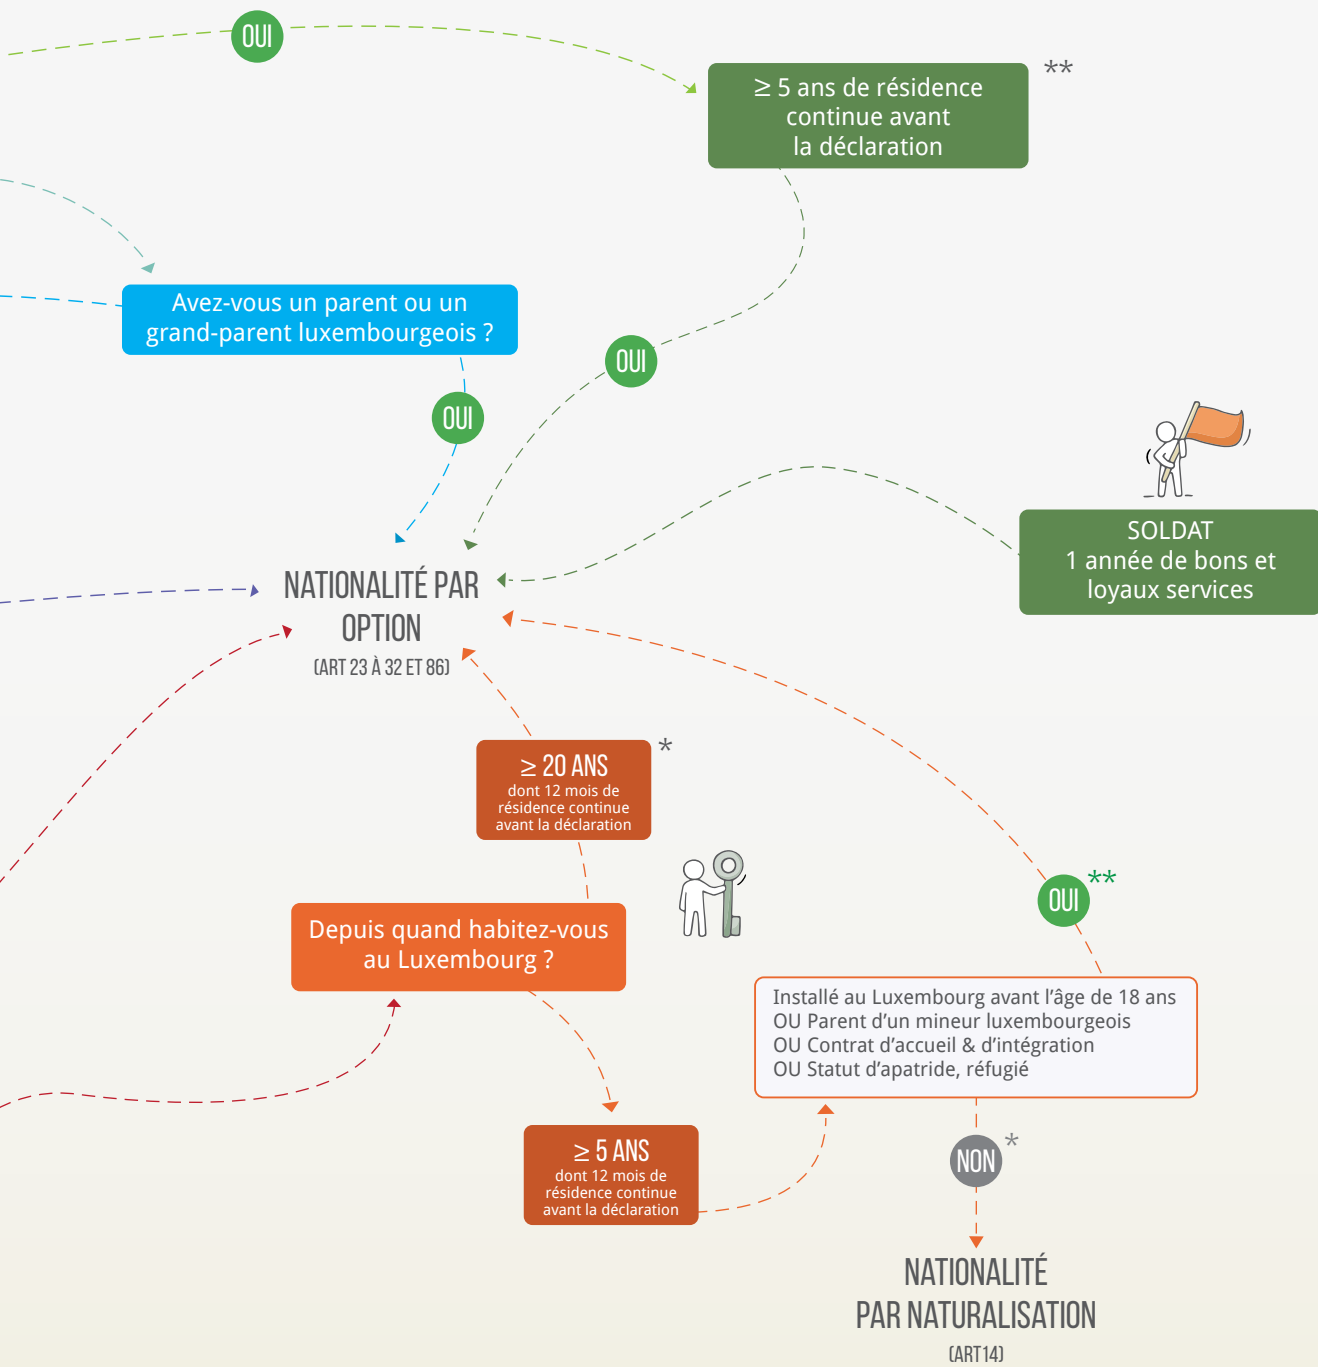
OUI

$\geq$ 5 ans de résidence continue avant la déclaration

**

Avez-vous un parent ou un grand-parent luxembourgeois ?

OUI

OUI

SOLDAT
1 année de bons et loyaux services

NATIONALITÉ PAR OPTION
(ART 23 À 32 ET 86)

$\geq$ 20 ANS
dont 12 mois de résidence continue avant la déclaration

*

Depuis quand habitez-vous au Luxembourg ?

OUI **

Installé au Luxembourg avant l'âge de 18 ans
OU Parent d'un mineur luxembourgeois
OU Contrat d'accueil & d'intégration
OU Statut d'apatride, réfugié

$\geq$ 5 ANS
dont 12 mois de résidence continue avant la déclaration

NON *

NATIONALITÉ PAR NATURALISATION
(ART14)